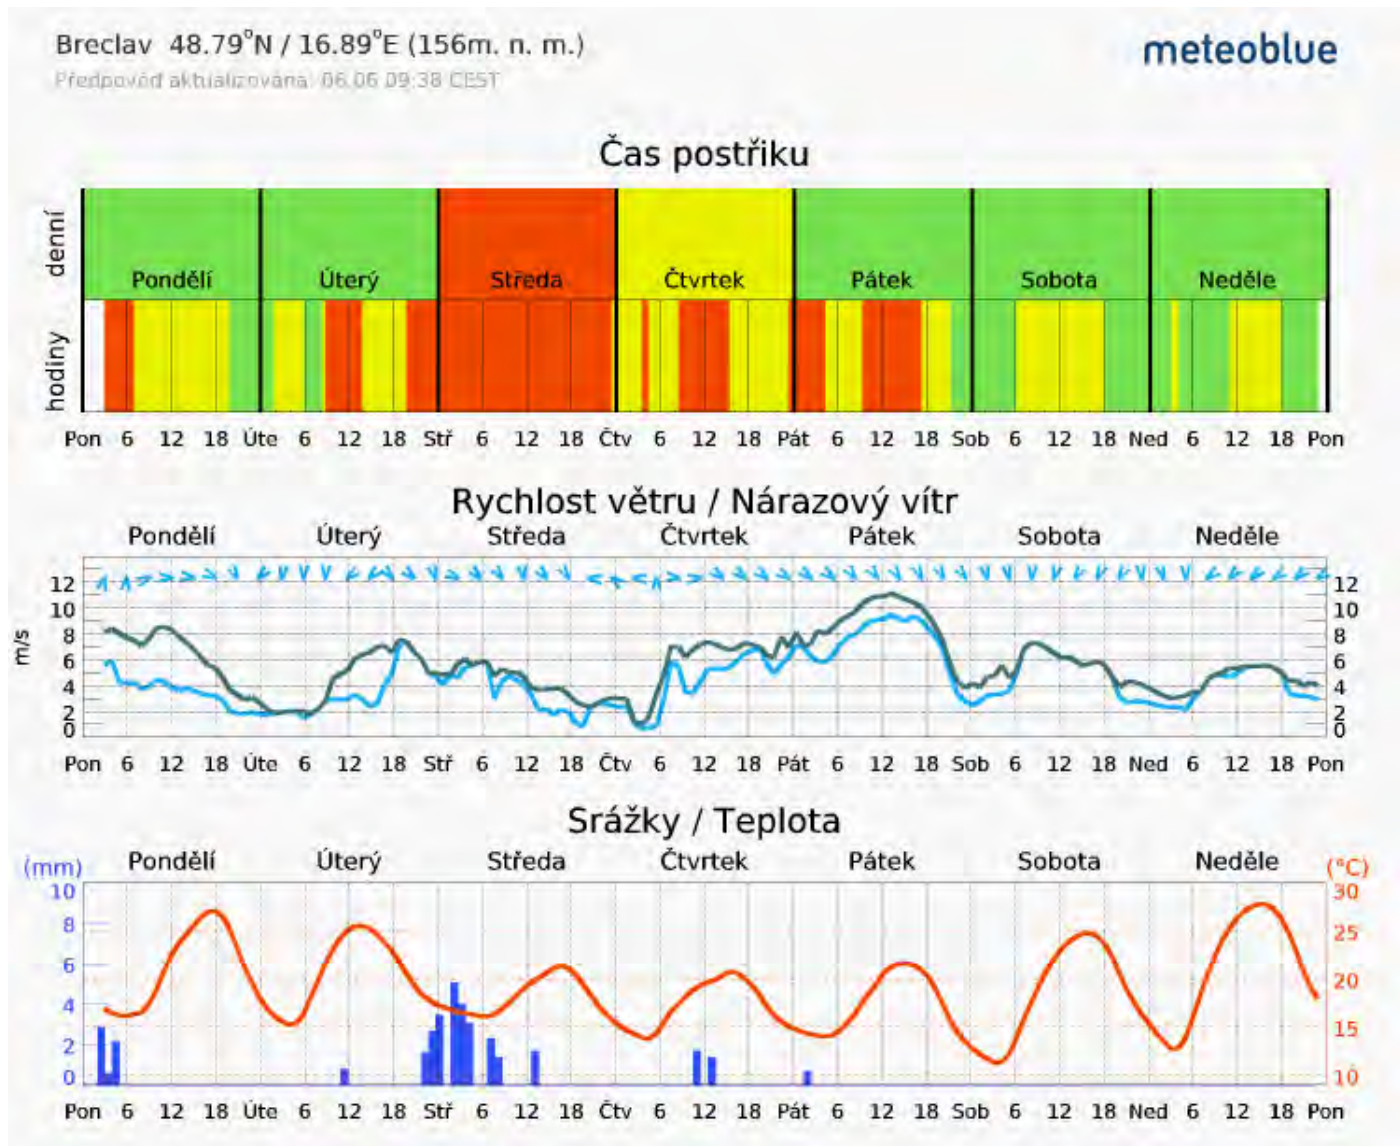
Breclav 48.79°N / 16.89°E (156m. n. m.)
Předpověď aktualizována: 06.06 09:38 CEST

meteoblue

Čas postřiku

denní
hodiny

Pondělí Úterý Středa Čtvrtek Pátek Sobota Neděle

Pon 6 12 18 Úte 6 12 18 Stř 6 12 18 Čtv 6 12 18 Pát 6 12 18 Sob 6 12 18 Ned 6 12 18 Pon

Rychlost větru / Nárazový vítr

Pondělí Úterý Středa Čtvrtek Pátek Sobota Neděle

m/s
12 10 8 6 4 2 0

Pon 6 12 18 Úte 6 12 18 Stř 6 12 18 Čtv 6 12 18 Pát 6 12 18 Sob 6 12 18 Ned 6 12 18 Pon

Srážky / Teplota

(mm) Pondělí Úterý Středa Čtvrtek Pátek Sobota Neděle (°C)
10 8 6 4 2 0
30 25 20 15 10

Pon 6 12 18 Úte 6 12 18 Stř 6 12 18 Čtv 6 12 18 Pát 6 12 18 Sob 6 12 18 Ned 6 12 18 Pon